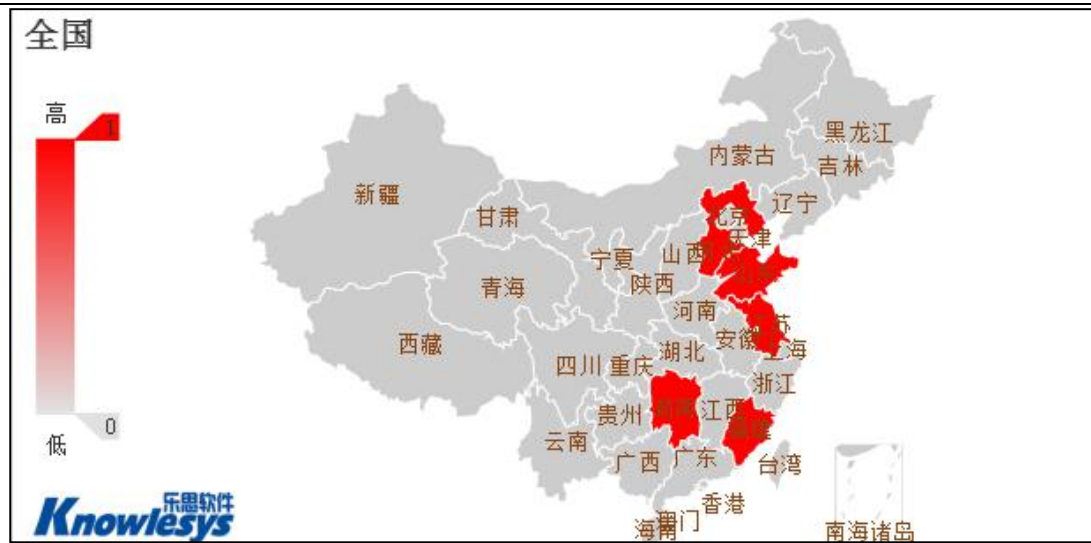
全国

高
1
0
低

新疆
西藏
青海
甘肃
宁夏
陕西
山西
内蒙古
黑龙江
吉林
辽宁
北京
天津
山东
河南
江苏
安徽
上海
湖北
四川
重庆
浙江
贵州
湖南
江西
福建
云南
广西
广东
台湾
香港
澳门
海南
南海诸岛

乐思软件
Knowlesys